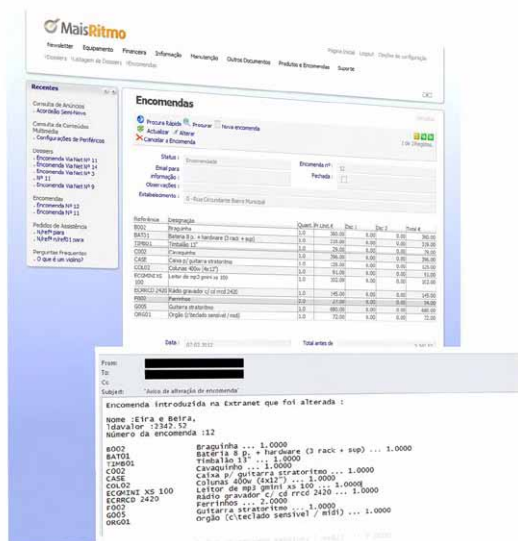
MaisRitmo

Newsletter Equipamento Financeira Informação Manutenção Outros Documentos Produtos e Encomendas Suporte

Página Inicial Logout Opções de configuração

Recentes

Consulta de Anúncios
- Acordado Sem-Nova

Consulta de Conteúdos Multimédia
- Configurações de Periféricos

Dossiers
- Encomenda Via Net Nº 11
- Encomenda Via Net Nº 14
- Encomenda Via Net Nº 3
- Nº 11
- Encomenda Via Net Nº 9

Encomendas
- Encomenda Nº 12
- Encomenda Nº 11

Pedidos de Assistência
- N/ref para
- N/ref nº

Perguntas Frequentes
- O que é um vídeo?

Encomendas

Procura Rápida Procurar Nova encomenda
Actualizar Alterar
Cancelar a Encomenda

Status : Encomendada
Email para informação :
Observações :
Estabelecimento : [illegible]
Encomenda nº : 12
Fechada :

| Referência | Designação | Quant. | Pr. Unit. € | Desc 1 | Desc 2 | Total € |
|---|---|---|---|---|---|---|
| B002 | Braguinha | 1.0 | 380.00 | 0.00 | 0.00 | 380.00 |
| BATO1 | Bateria 8 p. + hardware (3 rack + sup) | 1.0 | 120.00 | 0.00 | 0.00 | 120.00 |
| TIMB01 | Timbalão 13" | 1.0 | 219.00 | 0.00 | 0.00 | 219.00 |
| C002 | Cavaquinho | 1.0 | 79.00 | 0.00 | 0.00 | 79.00 |
| CASE | Caixa p/ guitarra stratoritmo | 1.0 | 396.00 | 0.00 | 0.00 | 396.00 |
| COLO2 | Colunas 400w (4x12") | 1.0 | 120.00 | 0.00 | 0.00 | 120.00 |
| ECGMINI XS 100 | Leitor de mp3 gmini xs 100 | 1.0 | 91.00 | 0.00 | 0.00 | 91.00 |
| ECRRCD 2420 | Rádio gravador c/ cd rrcd 2420 | 1.0 | 353.00 | 0.00 | 0.00 | 353.00 |
| F002 | Ferrinhos | 1.0 | 145.00 | 0.00 | 0.00 | 145.00 |
| G005 | Guitarra stratoritmo | 1.0 | 34.00 | 0.00 | 0.00 | 34.00 |
| ORG01 | Orgão (c\teclado sensível / midi) | 1.0 | 72.00 | 0.00 | 0.00 | 72.00 |

Data : 07.03.2012
Total antes de

From:
To:
Cc:
Subject: 'Aviso de alteração de encomenda'

Encomenda introduzida na Extranet que foi alterada :

Nome :Eira e Beira,
Idavalor :2342.52
Número da encomenda :12

B002 Braguinha ... 1.0000
BATO1 Bateria 8 p. + hardware (3 rack + sup) ... 1.0000
TIMB01 Timbalão 13" ... 1.0000
C002 Cavaquinho ... 1.0000
CASE Caixa p/ guitarra stratoritmo ... 1.0000
COLO2 Colunas 400w (4x12") ... 1.0000
ECGMINI XS 100 Leitor de mp3 gmini xs 100 ... 1.0000
ECRRCD 2420 Rádio gravador c/ cd rrcd 2420 ... 1.0000
F002 Ferrinhos ... 2.0000
G005 Guitarra stratoritmo ... 1.0000
ORG01 Orgão (c\teclado sensível / midi) ... 1.0000